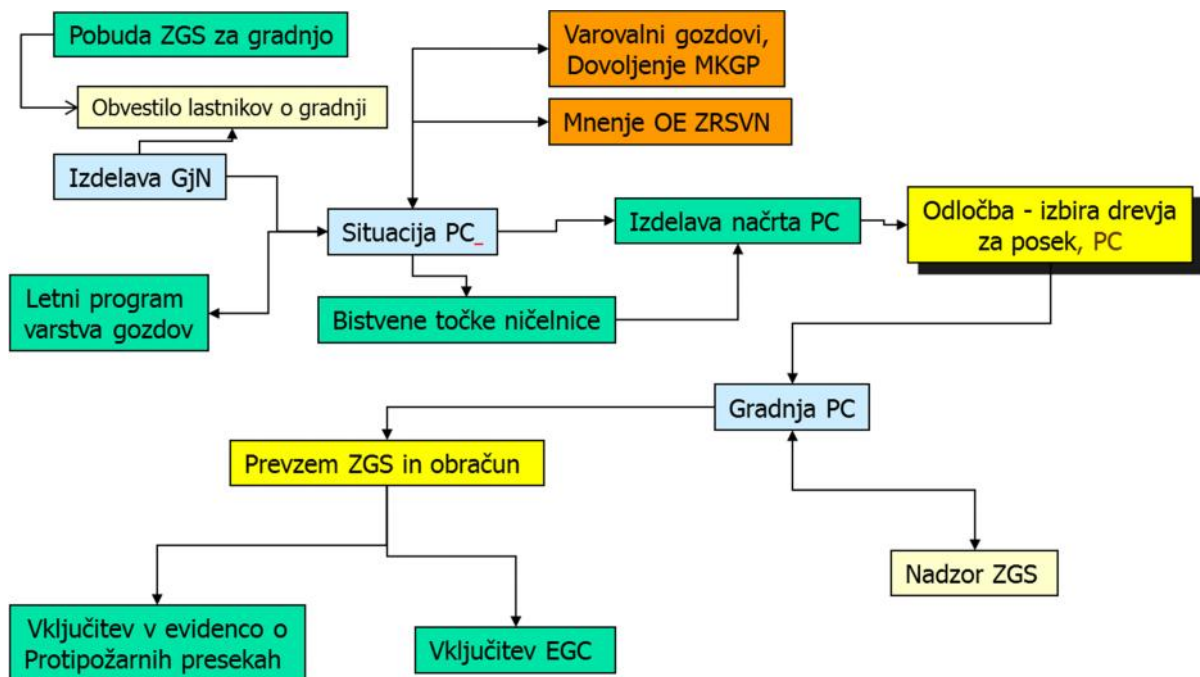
Pobuda ZGS za gradnjo

Obvestilo lastnikov o gradnji

Izdelava GjN

Letni program varstva gozdov

Varovalni gozdovi, Dovoljenje MKGP

Mnenje OE ZRSVN

Situacija PC_

Izdelava načrta PC

Odločba - izbira drevja za posek, PC

Bistvene točke ničelnice

Gradnja PC

Prevzem ZGS in obračun

Nadzor ZGS

Vključitev v evidenco o Protipožarnih presekah

Vključitev EGC